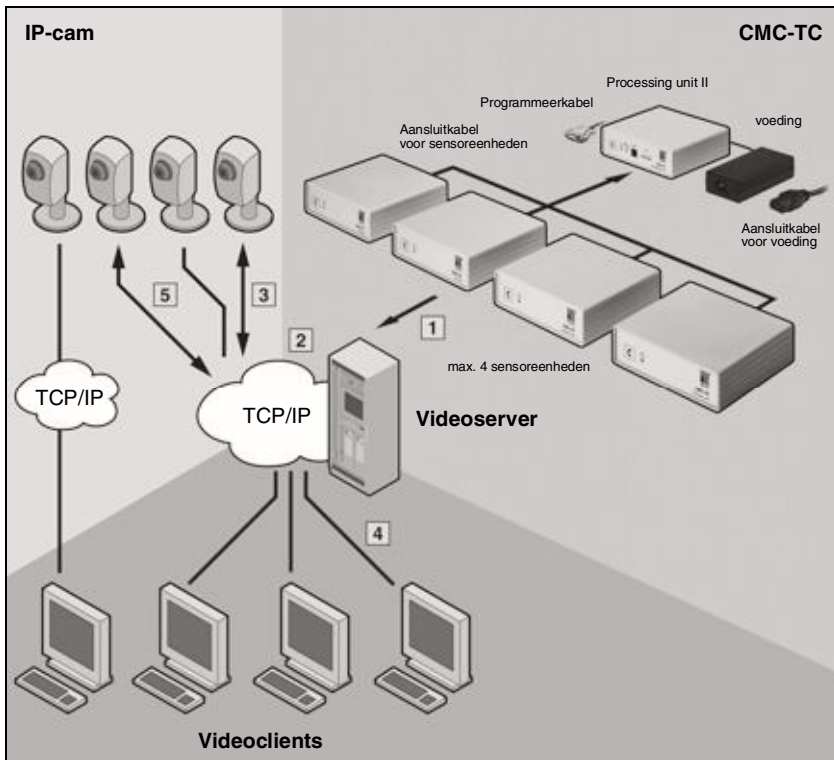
IP-cam

CMC-TC

Processing unit II

Programmeerkabel

voeding

Aansluitkabel voor sensoreenheden

Aansluitkabel voor voeding

5

3

2

1

max. 4 sensoreenheden

TCP/IP

TCP/IP

Videoserver

4

Videoclients